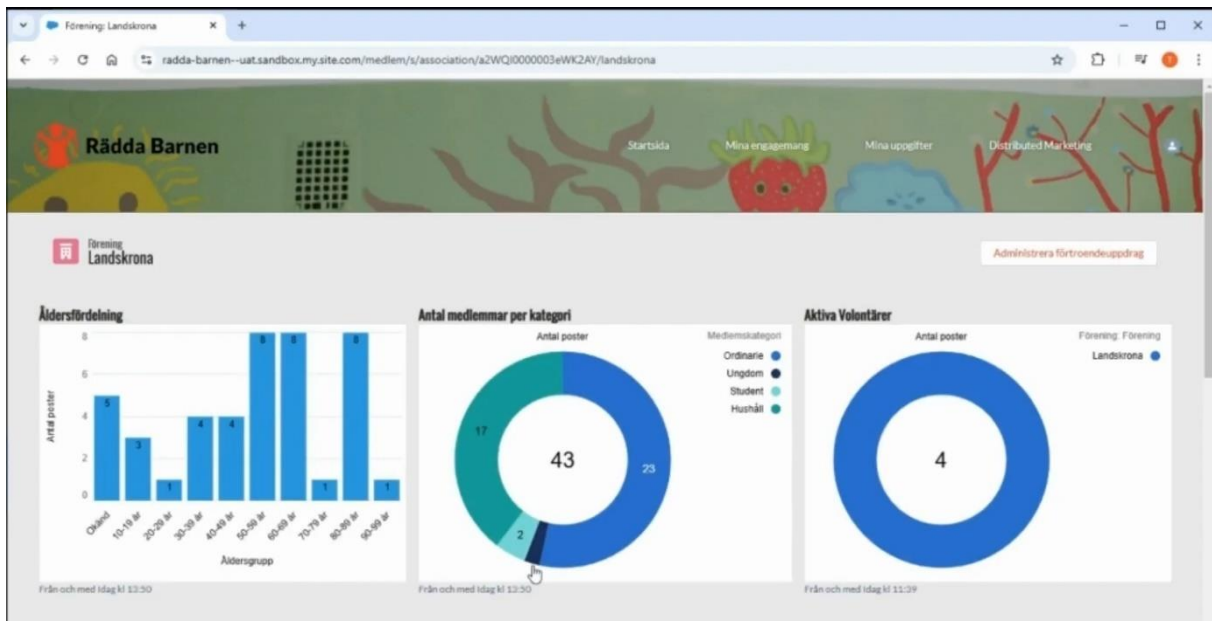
Förening: Landskrona

radda-barnen--uat.sandbox.my.site.com/medlem/s/association/a2WQI0000003eWK2AY/landskrona

Rädda Barnen

Startsida

Mina engagemang

Mina uppgifter

Distributed Marketing

Förening
Landskrona

Administrera förtroendeuppdrag

Åldersfördelning

| Åldersgrupp | Antal poster |
|---|---|
| Okänd | 5 |
| 10-19 år | 3 |
| 20-29 år | 1 |
| 30-39 år | 4 |
| 40-49 år | 4 |
| 50-59 år | 8 |
| 60-69 år | 8 |
| 70-79 år | 1 |
| 80-89 år | 8 |
| 90-99 år | 1 |

Antal poster

8
6
4
2
0

Åldersgrupp

Från och med idag kl 13:50

Antal medlemmar per kategori

Antal poster

Medlemskategori
Ordinarie
Ungdom
Student
Hushåll

17
43
23
2

Från och med idag kl 13:50

Aktiva Volontärer

Antal poster

Förening: Förening
Landskrona

4

Från och med idag kl 11:39